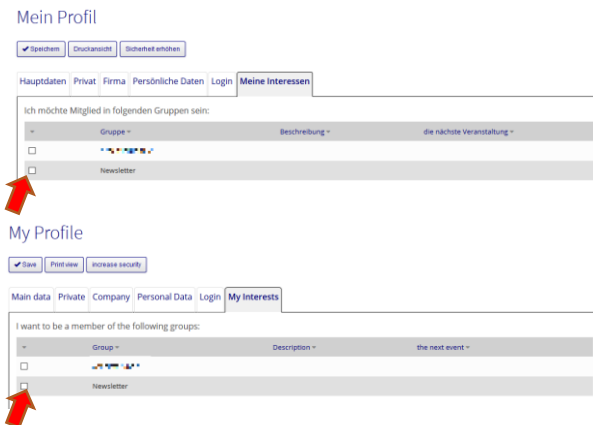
Mein Profil

Speichern | Druckansicht | Sicherheit erhöhen

Hauptdaten | Privat | Firma | Persönliche Daten | Login | Meine Interessen

Ich möchte Mitglied in folgenden Gruppen sein:

| | Gruppe | Beschreibung | die nächste Veranstaltung |
|---|---|---|---|
| ☐ | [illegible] | | |
| ☐ | Newsletter | | |

My Profile

Save | Print view | increase security

Main data | Private | Company | Personal Data | Login | My Interests

I want to be a member of the following groups:

| | Group | Description | the next event |
|---|---|---|---|
| ☐ | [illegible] | | |
| ☐ | Newsletter | | |